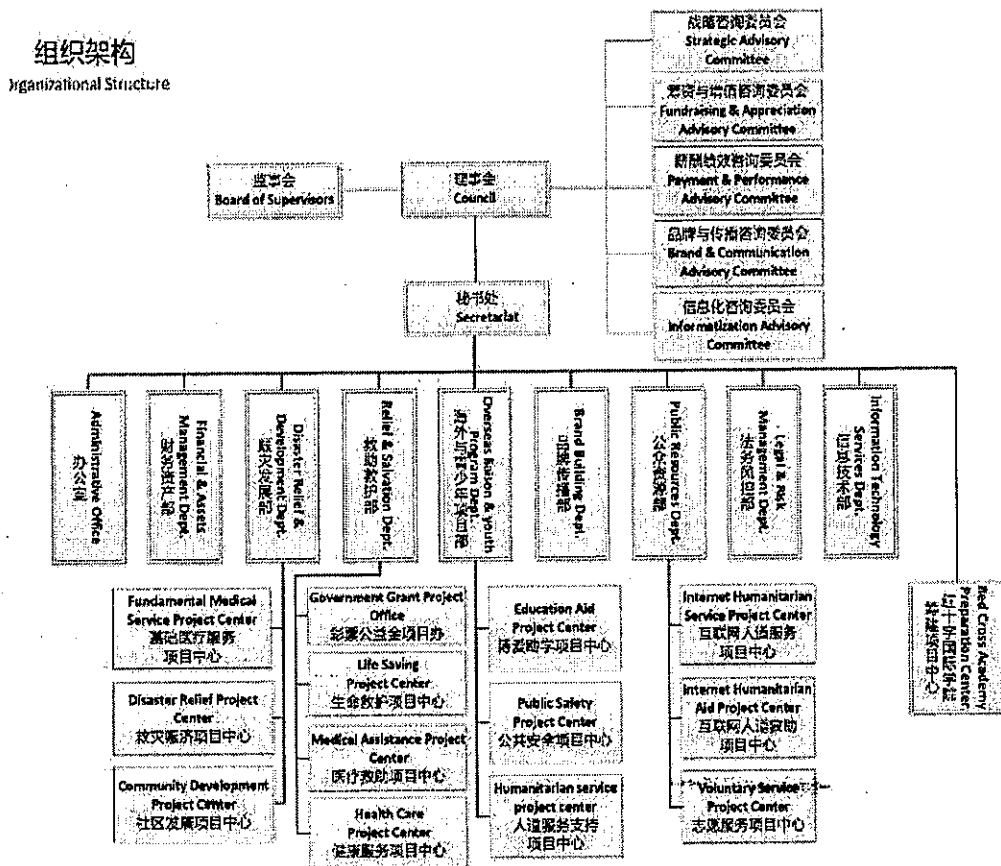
组织架构
Organizational Structure

战略咨询委员会
Strategic Advisory Committee

筹资与增信咨询委员会
Fundraising & Appreciation Advisory Committee

薪酬绩效咨询委员会
Payment & Performance Advisory Committee

品牌与传播咨询委员会
Brand & Communication Advisory Committee

信息化咨询委员会
Informatization Advisory Committee

监事会
Board of Supervisors

理事会
Council

秘书处
Secretariat

办公室
Administrative Office

财务资产部
Financial & Assets Management Dept.

赈灾发展部
Disaster Relief & Development Dept.

救助救护部
Relief & Salvation Dept.

海外联络与青少年项目部
Overseas liaison & youth Program Dept.

品牌传播部
Brand Building Dept.

公众资源部
Public Resources Dept.

法务风控部
Legal & Risk Management Dept.

信息技术部
Information Technology Services Dept.

Fundamental Medical Service Project Center
基础医疗服务项目中心

Disaster Relief Project Center
救灾赈济项目中心

Community Development Project Center
社区发展项目中心

Government Grant Project Office
彩票公益金项目办

Life Saving Project Center
生命救护项目中心

Medical Assistance Project Center
医疗救助项目中心

Health Care Project Center
健康服务项目中心

Education Aid Project Center
博爱助学项目中心

Public Safety Project Center
公共安全项目中心

Humanitarian service project center
人道服务支持项目中心

Internet Humanitarian Service Project Center
互联网人道服务项目中心

Internet Humanitarian Aid Project Center
互联网人道救助项目中心

Voluntary Service Project Center
志愿服务项目中心

红十字国际学院筹建项目中心
Red Cross Academy Preparation Center